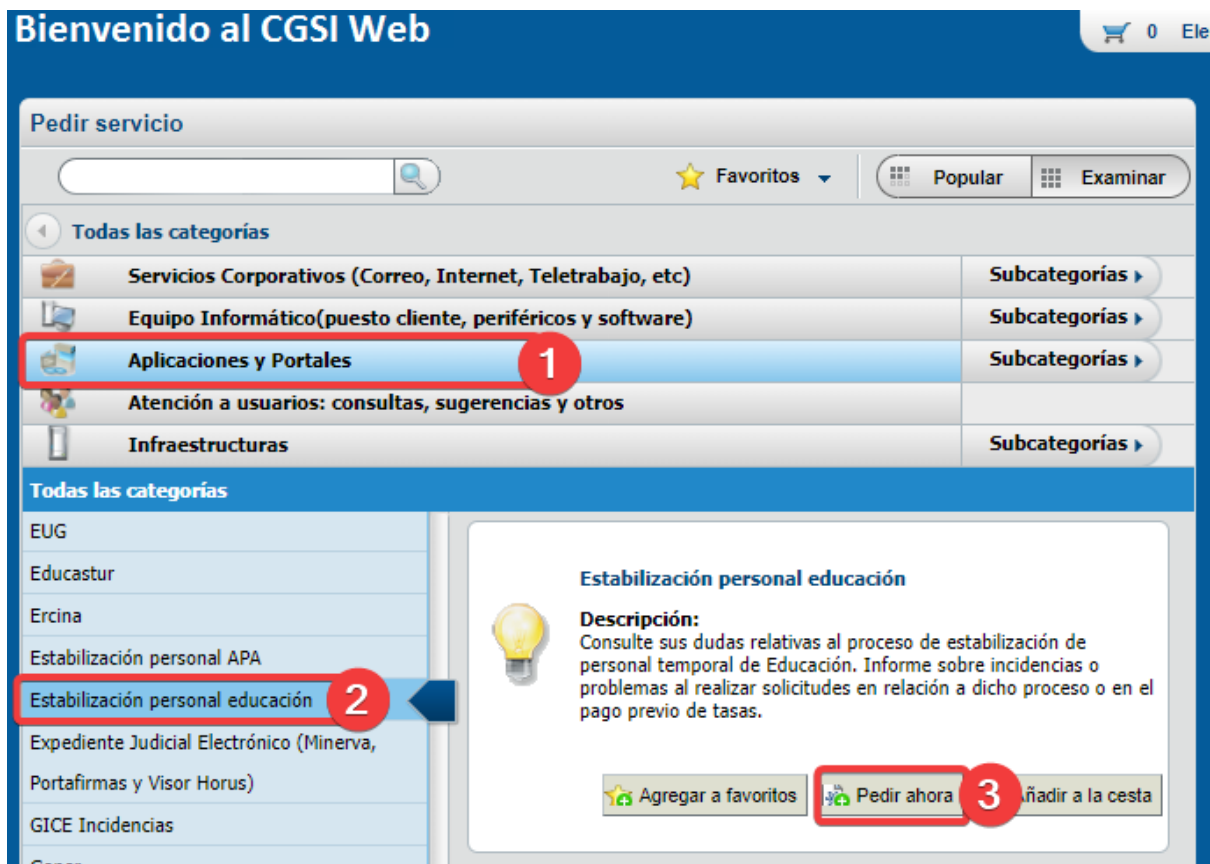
Bienvenido al CGSI Web

0 Ele

Pedir servicio

Favoritos

Popular

Examinar

Todas las categorías

Servicios Corporativos (Correo, Internet, Teletrabajo, etc)

Subcategorías

Equipo Informático(puesto cliente, periféricos y software)

Subcategorías

Aplicaciones y Portales

1

Subcategorías

Atención a usuarios: consultas, sugerencias y otros

Infraestructuras

Subcategorías

Todas las categorías

EUG

Educastur

Ercina

Estabilización personal APA

Estabilización personal educación

2

Expediente Judicial Electrónico (Minerva, Portafirmas y Visor Horus)

GICE Incidencias

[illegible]

Estabilización personal educación

Descripción:
Consulte sus dudas relativas al proceso de estabilización de personal temporal de Educación. Informe sobre incidencias o problemas al realizar solicitudes en relación a dicho proceso o en el pago previo de tasas.

Agregar a favoritos

Pedir ahora

3

Añadir a la cesta